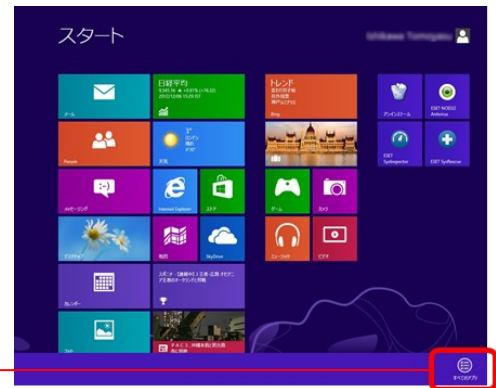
スタート

Ishikawa Tomoyasu

メール

日経平均
9,545.16 ▲ +0.61% (+58.32)
2012/12/06 15:25 JST

トレンド

People

5°
ロンドン
晴れ

天気

Bing

アンインストール

ESET NOD32 Antivirus

ESET SysInspector

ESET SysRescue

メッセージング

Internet Explorer

ストア

ゲーム

カメラ

デスクトップ

地図

SkyDrive

ミュージック

ビデオ

カレンダー

スポーツ

フォト

すべてのアプリ